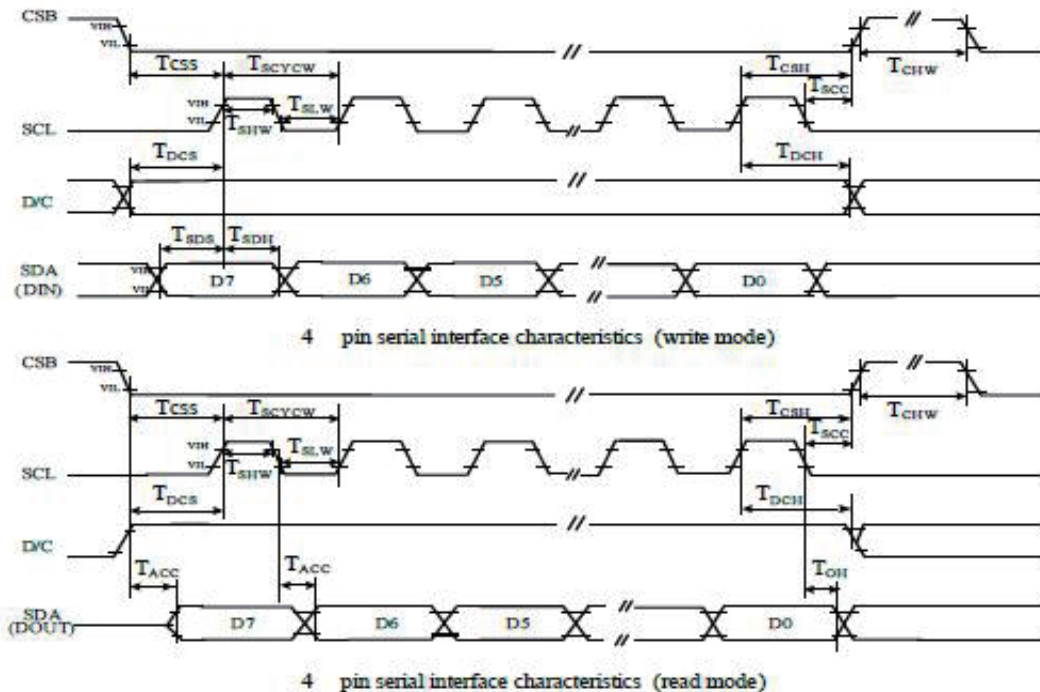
CSB
VIH
VIL
$T_{CSS}$
$T_{SCYCW}$
$T_{CSH}$
$T_{SCC}$
$T_{CHW}$
VIH
VIL
$T_{SLW}$
$T_{SHW}$
SCL
$T_{DCS}$
$T_{DCH}$
D/C
$T_{SDS}$
$T_{SDH}$
SDA (DIN)
VIH
VIL
D7
D6
D5
D0

4 pin serial interface characteristics (write mode)

CSB
VIH
VIL
$T_{CSS}$
$T_{SCYCW}$
$T_{CSH}$
$T_{SCC}$
$T_{CHW}$
VIH
VIL
$T_{SLW}$
$T_{SHW}$
SCL
$T_{DCS}$
$T_{DCH}$
D/C
$T_{ACC}$
$T_{ACC}$
$T_{OH}$
SDA (DOUT)
D7
D6
D5
D0

4 pin serial interface characteristics (read mode)